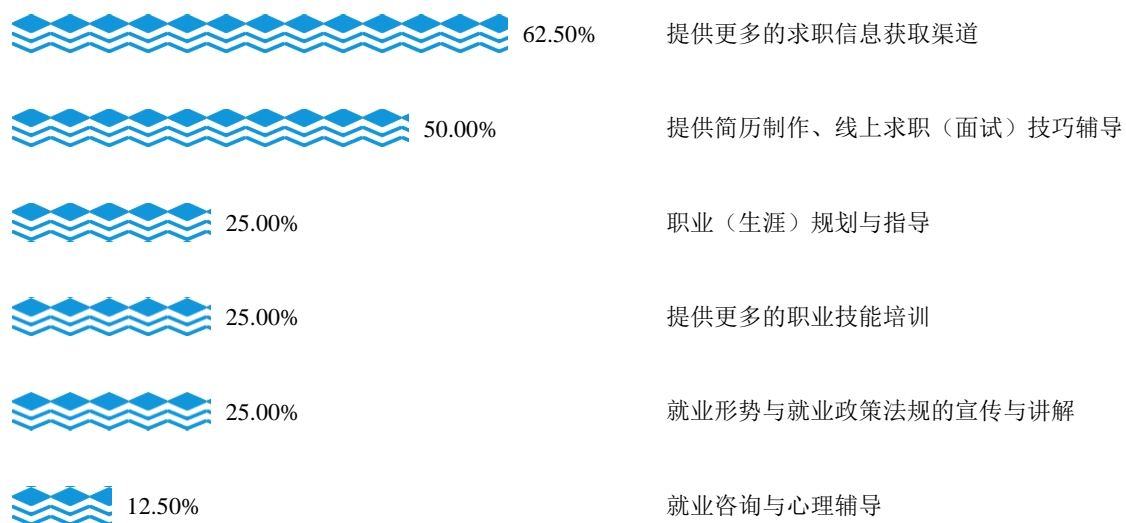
62.50% 提供更多的求职信息获取渠道

50.00% 提供简历制作、线上求职（面试）技巧辅导

25.00% 职业（生涯）规划与指导

25.00% 提供更多的职业技能培训

25.00% 就业形势与就业政策法规的宣传与讲解

12.50% 就业咨询与心理辅导